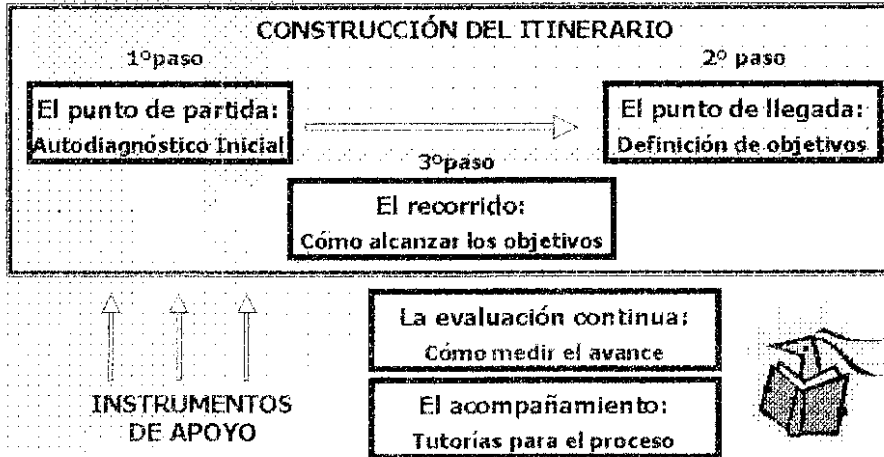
CONSTRUCCIÓN DEL ITINERARIO

1ºpaso

2º paso

El punto de partida:
Autodiagnóstico Inicial

El punto de llegada:
Definición de objetivos

3ºpaso

El recorrido:
Cómo alcanzar los objetivos

INSTRUMENTOS DE APOYO

La evaluación continua:
Cómo medir el avance

El acompañamiento:
Tutorías para el proceso